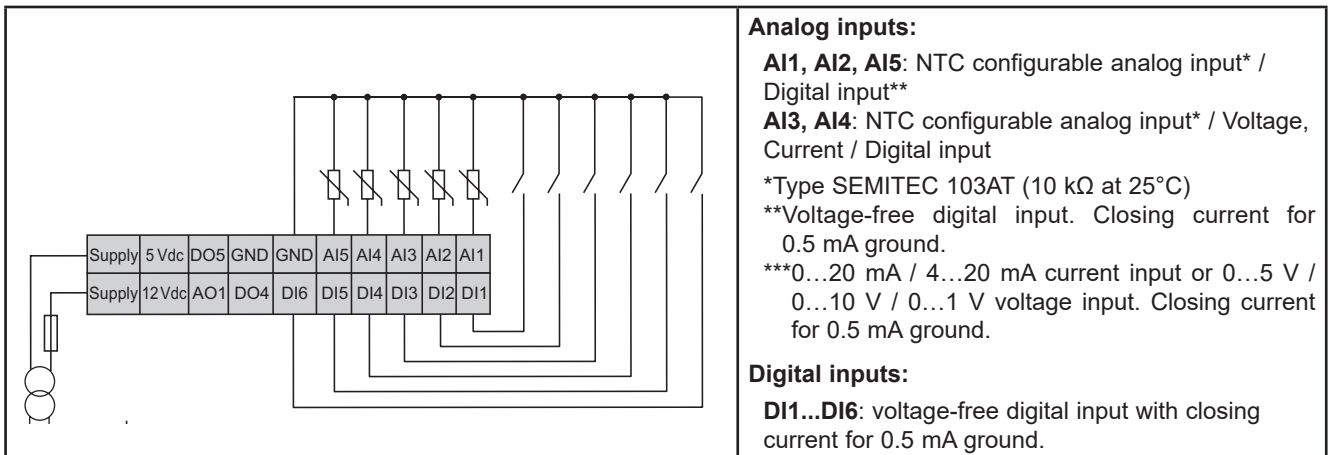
| Supply | 5 Vdc | DO5 | GND | GND | AI5 | AI4 | AI3 | AI2 | AI1 |
|---|---|---|---|---|---|---|---|---|---|
| Supply | 12 Vdc | AO1 | DO4 | DI6 | DI5 | DI4 | DI3 | DI2 | DI1 |

**Analog inputs:**

**AI1, AI2, AI5**: NTC configurable analog input* / Digital input**

**AI3, AI4**: NTC configurable analog input* / Voltage, Current / Digital input

*Type SEMITEC 103AT (10 kΩ at 25°C)
**Voltage-free digital input. Closing current for 0.5 mA ground.
***0…20 mA / 4…20 mA current input or 0…5 V / 0…10 V / 0…1 V voltage input. Closing current for 0.5 mA ground.

**Digital inputs:**

**DI1...DI6**: voltage-free digital input with closing current for 0.5 mA ground.